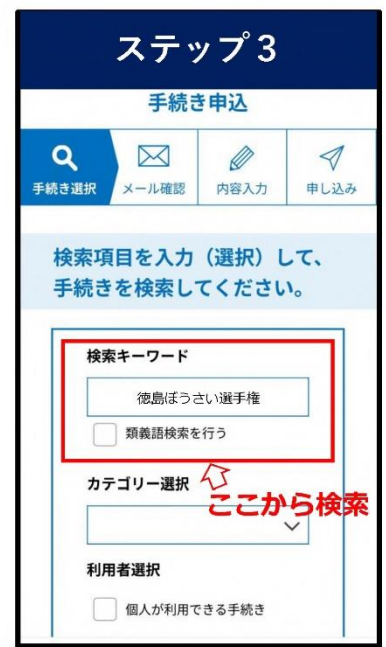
ステップ3

手続き申込

手続き選択　メール確認　内容入力　申し込み

検索項目を入力（選択）して、手続きを検索してください。

検索キーワード

徳島ぼうさい選手権

類義語検索を行う

ここから検索

カテゴリー選択

利用者選択

個人が利用できる手続き